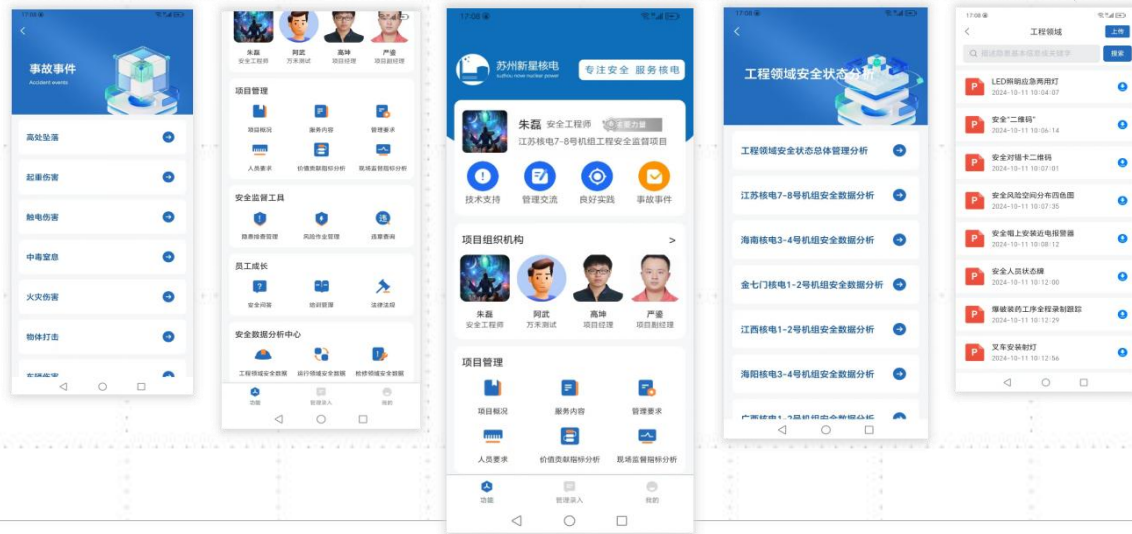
17:08

事故事件
Accident events

高处坠落
起重伤害
触电伤害
中毒窒息
火灾伤害
物体打击
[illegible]

朱磊 安全工程师
阿武 万禾测试
高坤 项目经理
严鉴 项目副经理

项目管理
项目概况
服务内容
管理要求
人员要求
价值贡献指标分析
现场监督指标分析

安全监管工具
隐患排查管理
风险作业管理
违章查询

员工成长
安全问答
培训管理
法律法规

安全数据分析中心
工程领域安全数据
运行领域安全数据
检修领域安全数据

功能
管理录入
我的

17:08

苏州新星核电
suzhou nova nuclear power
专注安全 服务核电

朱磊 安全工程师
江苏核电7-8号机组工程安全监督项目

技术支持
管理交流
良好实践
事故事件

项目组织机构 >
朱磊 安全工程师
阿武 万禾测试
高坤 项目经理
严鉴 项目副经理

项目管理
项目概况
服务内容
管理要求
人员要求
价值贡献指标分析
现场监督指标分析

功能
管理录入
我的

17:08

工程领域安全状态分析

工程领域安全状态总体管理分析
江苏核电7-8号机组安全数据分析
海南核电3-4号机组安全数据分析
金七门核电1-2号机组安全数据分析
江西核电1-2号机组安全数据分析
海阳核电3-4号机组安全数据分析
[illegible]

17:08
工程领域
上传
搜索

LED照明应急两用灯
2024-10-11 10:04:07
安全"二维码"
2024-10-11 10:06:14
安全对错卡二维码
2024-10-11 10:07:01
安全风险空间分布四色图
2024-10-11 10:07:35
安全帽上安装近电报警器
2024-10-11 10:08:12
安全人员状态牌
2024-10-11 10:12:00
爆破装药工序全程录制跟踪
2024-10-11 10:12:29
叉车安装射灯
2024-10-11 10:12:56